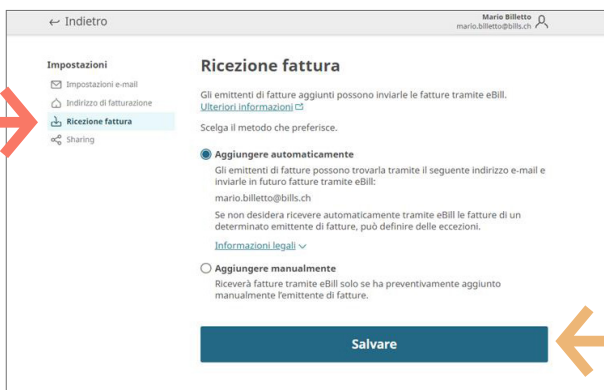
← Indietro

Mario Billetto
mario.billetto@bills.ch

Impostazioni
Impostazioni e-mail
Indirizzo di fatturazione
Ricezione fattura
Sharing

Ricezione fattura

Gli emittenti di fatture aggiunti possono inviarle le fatture tramite eBill. Ulteriori informazioni

Scelga il metodo che preferisce.

Aggiungere automaticamente
Gli emittenti di fatture possono trovarla tramite il seguente indirizzo e-mail e inviarle in futuro fatture tramite eBill:

mario.billetto@bills.ch

Se non desidera ricevere automaticamente tramite eBill le fatture di un determinato emittente di fatture, può definire delle eccezioni.

Informazioni legali

Aggiungere manualmente
Riceverà fatture tramite eBill solo se ha preventivamente aggiunto manualmente l'emittente di fatture.

Salvare